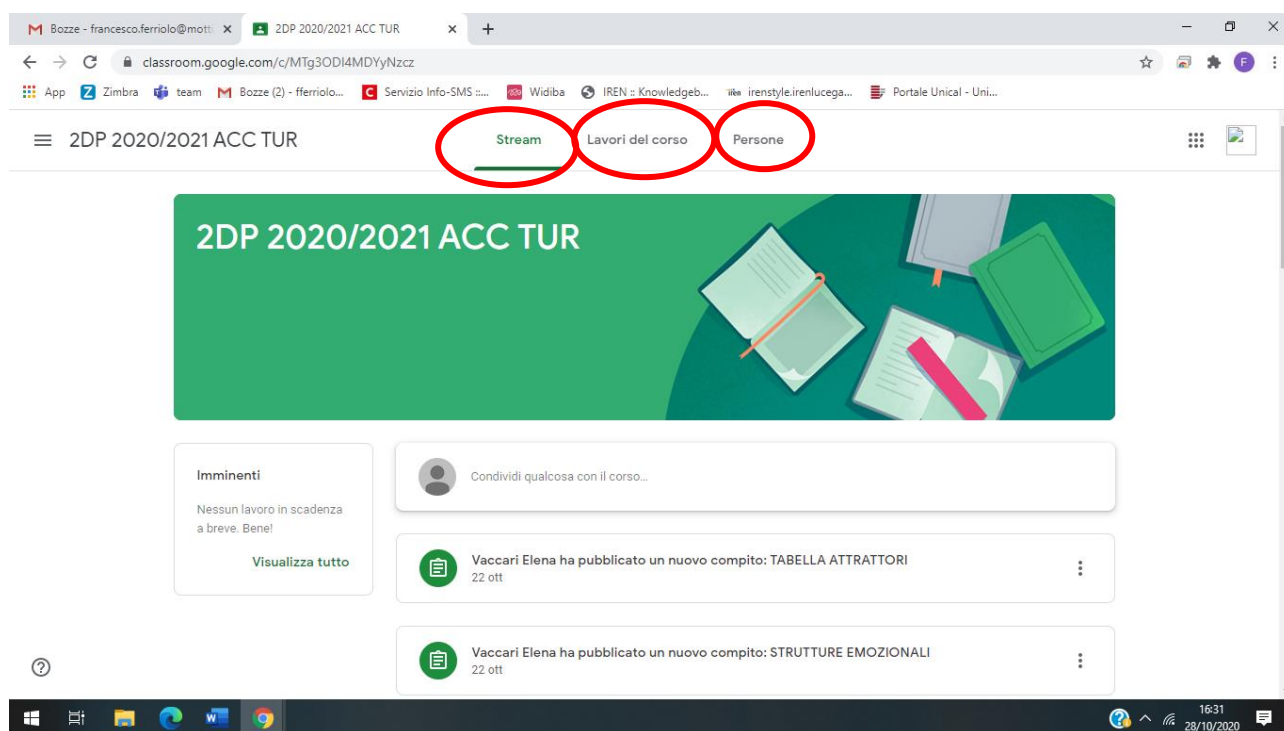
M Bozze - francesco.ferriolo@motti ×
2DP 2020/2021 ACC TUR ×
+

classroom.google.com/c/MTg3ODI4MDYyNzcz

App Zimbra team Bozze (2) - fferriolo... Servizio Info-SMS :... Widiba IREN :: Knowledgeb... irenstyle.irenlucega... Portale Unical - Uni...

2DP 2020/2021 ACC TUR

Stream Lavori del corso Persone

2DP 2020/2021 ACC TUR

Imminenti

Nessun lavoro in scadenza a breve. Bene!

Visualizza tutto

Condividi qualcosa con il corso...

Vaccari Elena ha pubblicato un nuovo compito: TABELLA ATTRATTORI
22 ott

Vaccari Elena ha pubblicato un nuovo compito: STRUTTURE EMOZIONALI
22 ott

16:31
28/10/2020